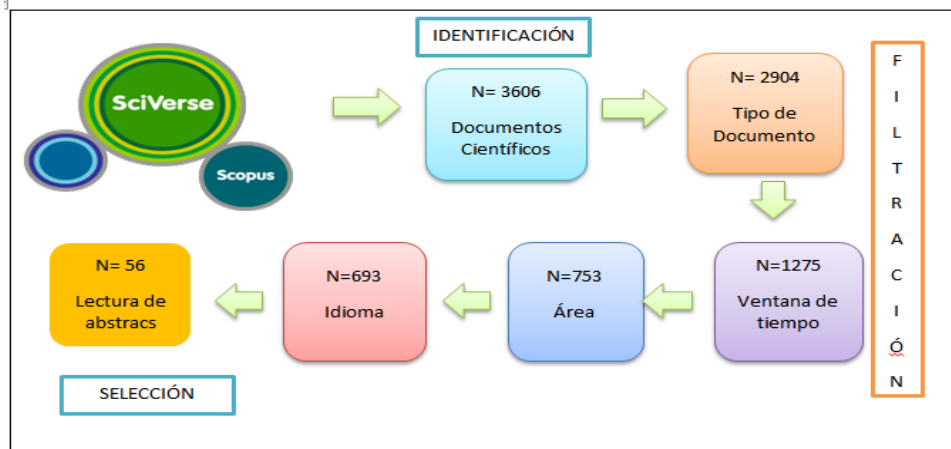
SciVerse

Scopus

IDENTIFICACIÓN

N= 3606

Documentos Científicos

N= 2904

Tipo de Documento

F I L T R A C I Ó N

N=1275

Ventana de tiempo

N=753

Área

N=693

Idioma

N= 56

Lectura de abstracs

SELECCIÓN